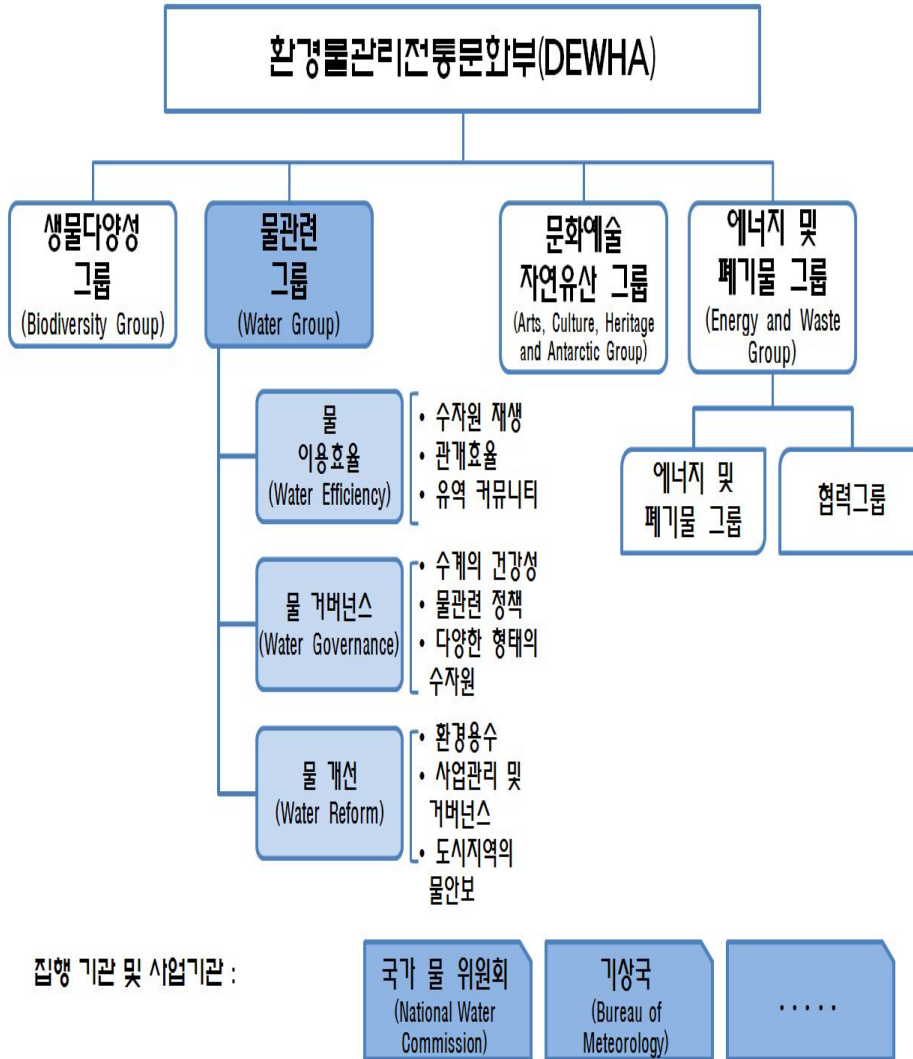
환경물관리전통문화부(DEWHA)

생물다양성 그룹 (Biodiversity Group)

물관련 그룹 (Water Group)

문화예술 자연유산 그룹 (Arts, Culture, Heritage and Antarctic Group)

에너지 및 폐기물 그룹 (Energy and Waste Group)

물 이용효율 (Water Efficiency)

• 수자원 재생
• 관개효율
• 유역 커뮤니티

물 거버넌스 (Water Governance)

• 수계의 건강성
• 물관련 정책
• 다양한 형태의 수자원

물 개선 (Water Reform)

• 환경용수
• 사업관리 및 거버넌스
• 도시지역의 물안보

에너지 및 폐기물 그룹

협력그룹

집행 기관 및 사업기관 :

국가 물 위원회 (National Water Commission)

기상국 (Bureau of Meteorology)

· · · · ·